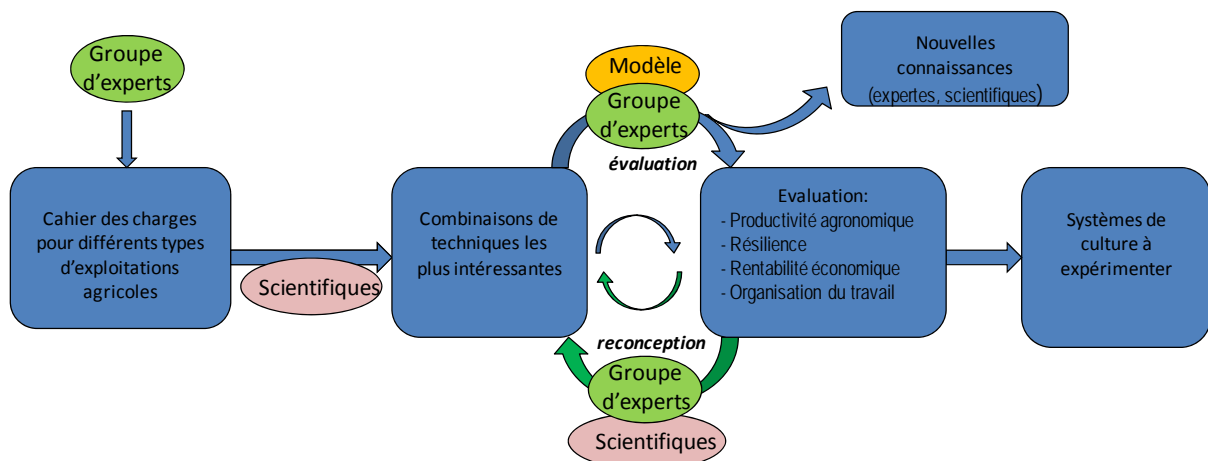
Groupe d'experts

Cahier des charges pour différents types d'exploitations agricoles

Scientifiques

Modèle

Groupe d'experts

évaluation

Nouvelles connaissances (expertes, scientifiques)

Combinaisons de techniques les plus intéressantes

Evaluation:
- Productivité agronomique
- Résilience
- Rentabilité économique
- Organisation du travail

Systèmes de culture à expérimenter

reconception

Groupe d'experts

Scientifiques